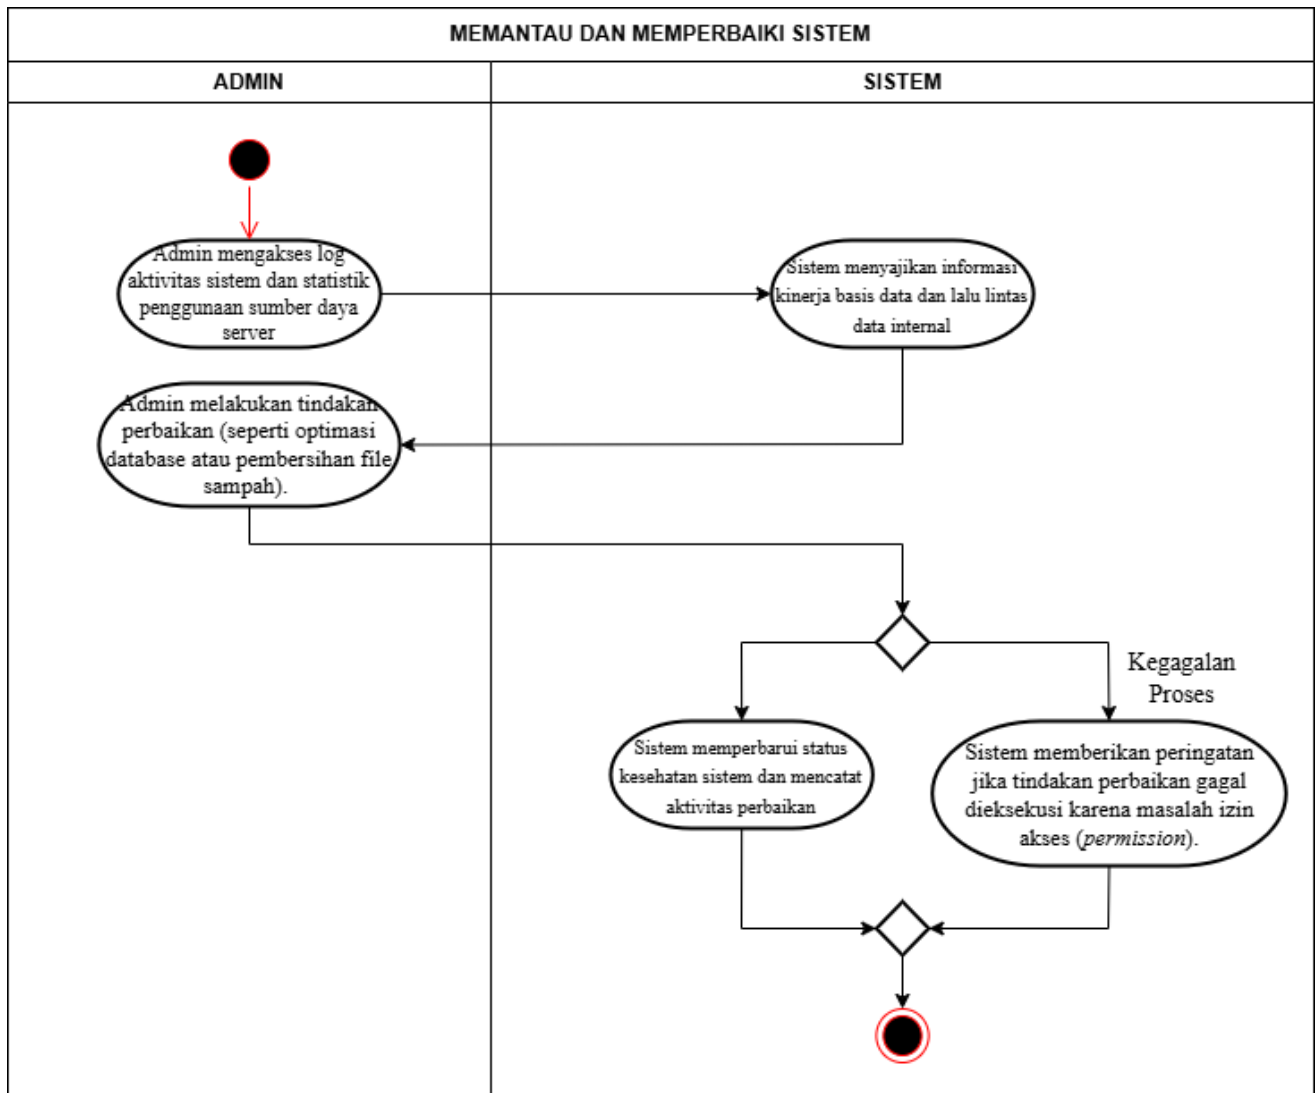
MEMANTAU DAN MEMPERBAIKI SISTEM

ADMIN

SISTEM

Admin mengakses log aktivitas sistem dan statistik penggunaan sumber daya server

Sistem menyajikan informasi kinerja basis data dan lalu lintas data internal

Admin melakukan tindakan perbaikan (seperti optimasi database atau pembersihan file sampah).

Kegagalan Proses

Sistem memperbarui status kesehatan sistem dan mencatat aktivitas perbaikan

Sistem memberikan peringatan jika tindakan perbaikan gagal dieksekusi karena masalah izin akses (*permission*).